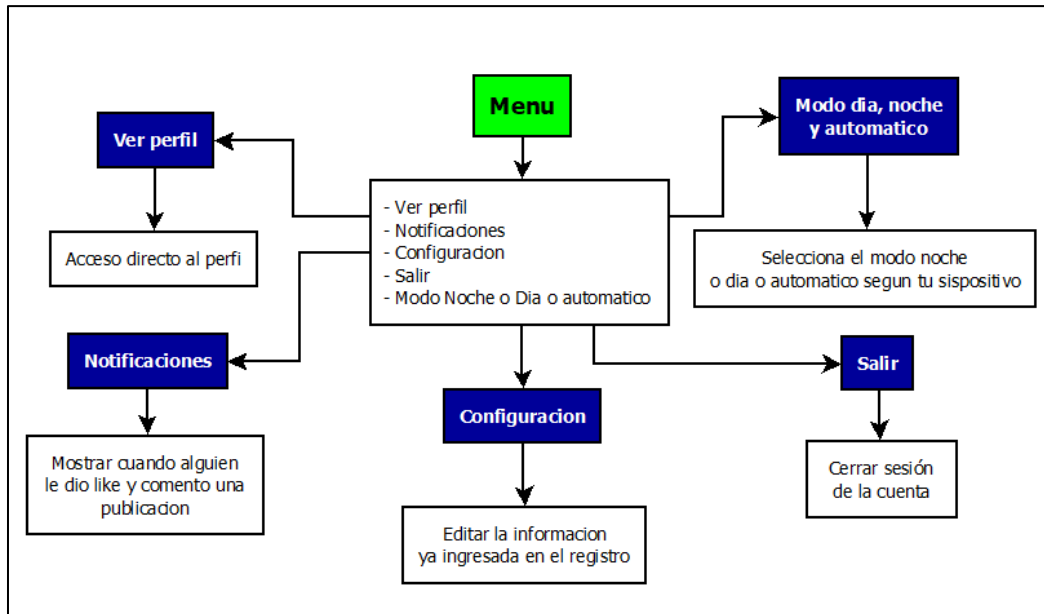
Menu

Ver perfil

Acceso directo al perfi

- Ver perfil
- Notificaciones
- Configuracion
- Salir
- Modo Noche o Dia o automatico

Modo dia, noche y automatico

Selecciona el modo noche o dia o automatico segun tu sispositivo

Notificaciones

Mostrar cuando alguien le dio like y comento una publicacion

Configuracion

Editar la informacion ya ingresada en el registro

Salir

Cerrar sesión de la cuenta